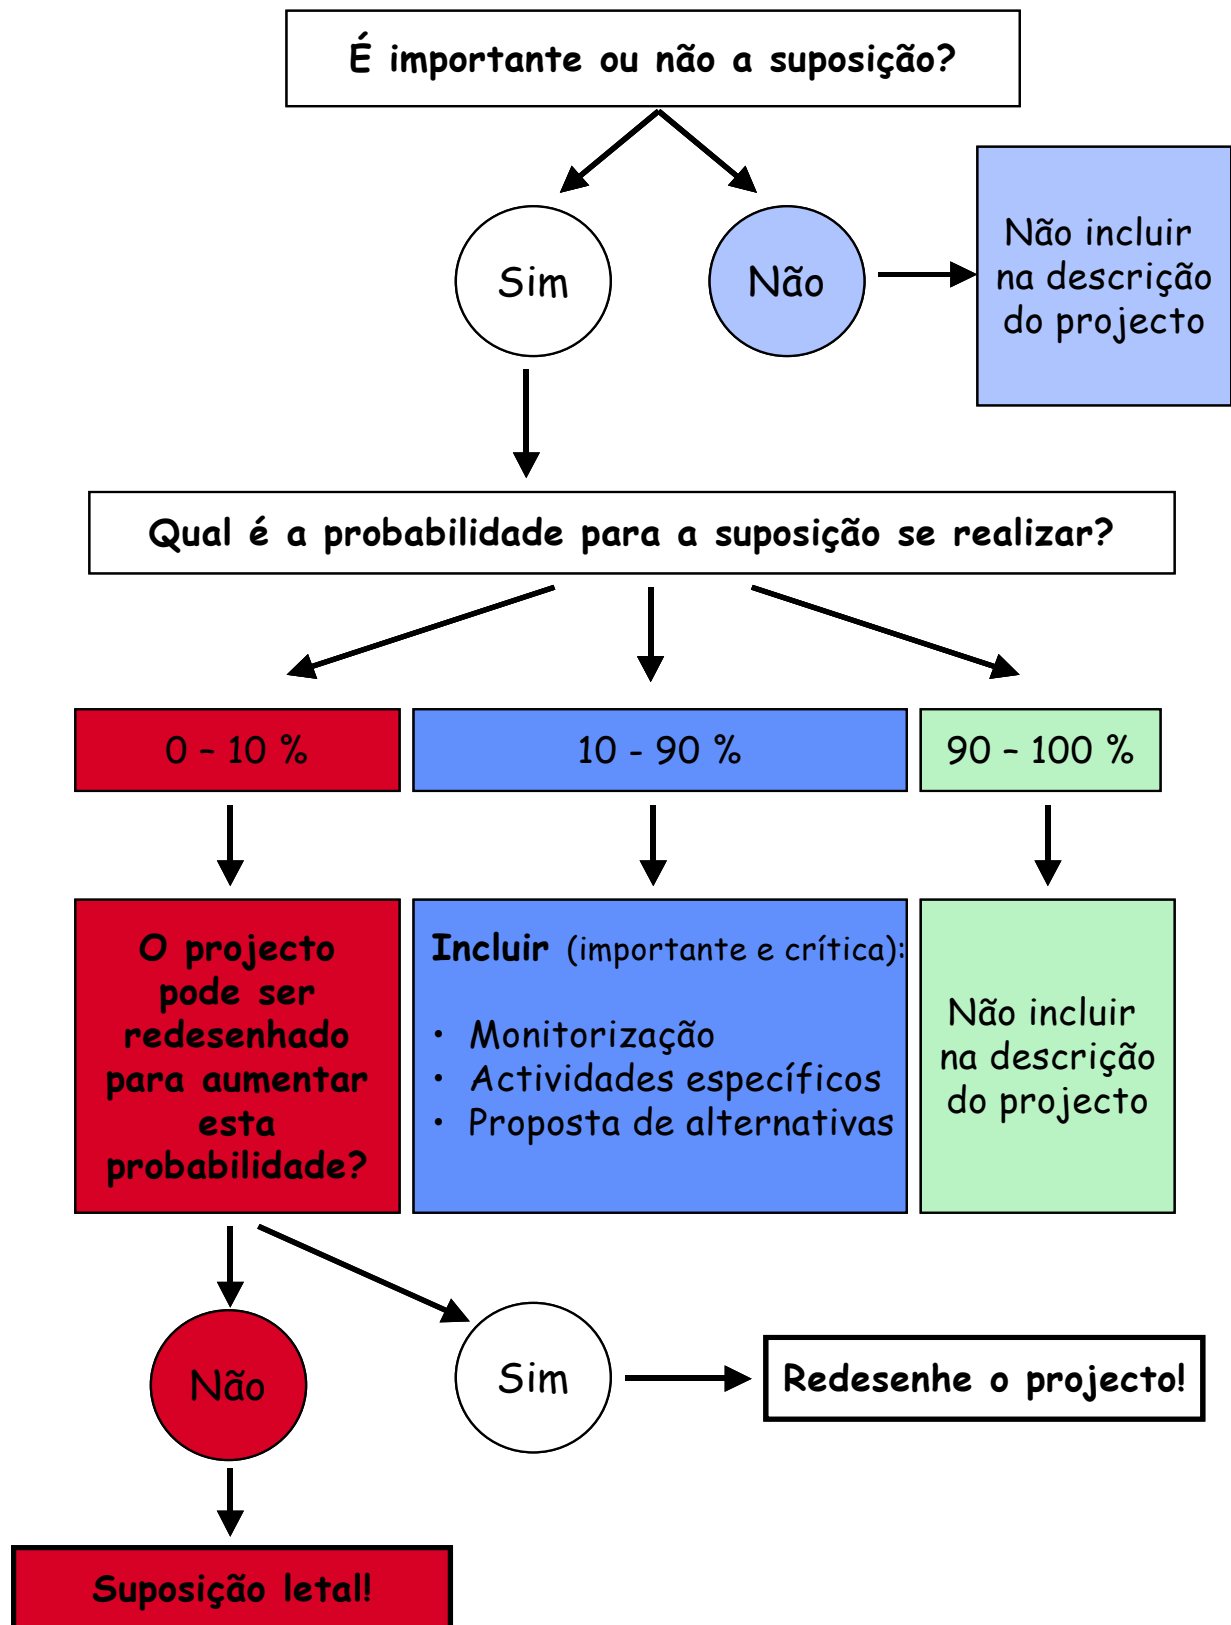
É importante ou não a suposição?

Sim

Não

Não incluir na descrição do projecto

Qual é a probabilidade para a suposição se realizar?

0 – 10 %

10 - 90 %

90 – 100 %

O projecto pode ser redesenhado para aumentar esta probabilidade?

Incluir (importante e crítica):

• Monitorização
• Actividades específicos
• Proposta de alternativas

Não incluir na descrição do projecto

Não

Sim

Redesenhe o projecto!

Suposição letal!